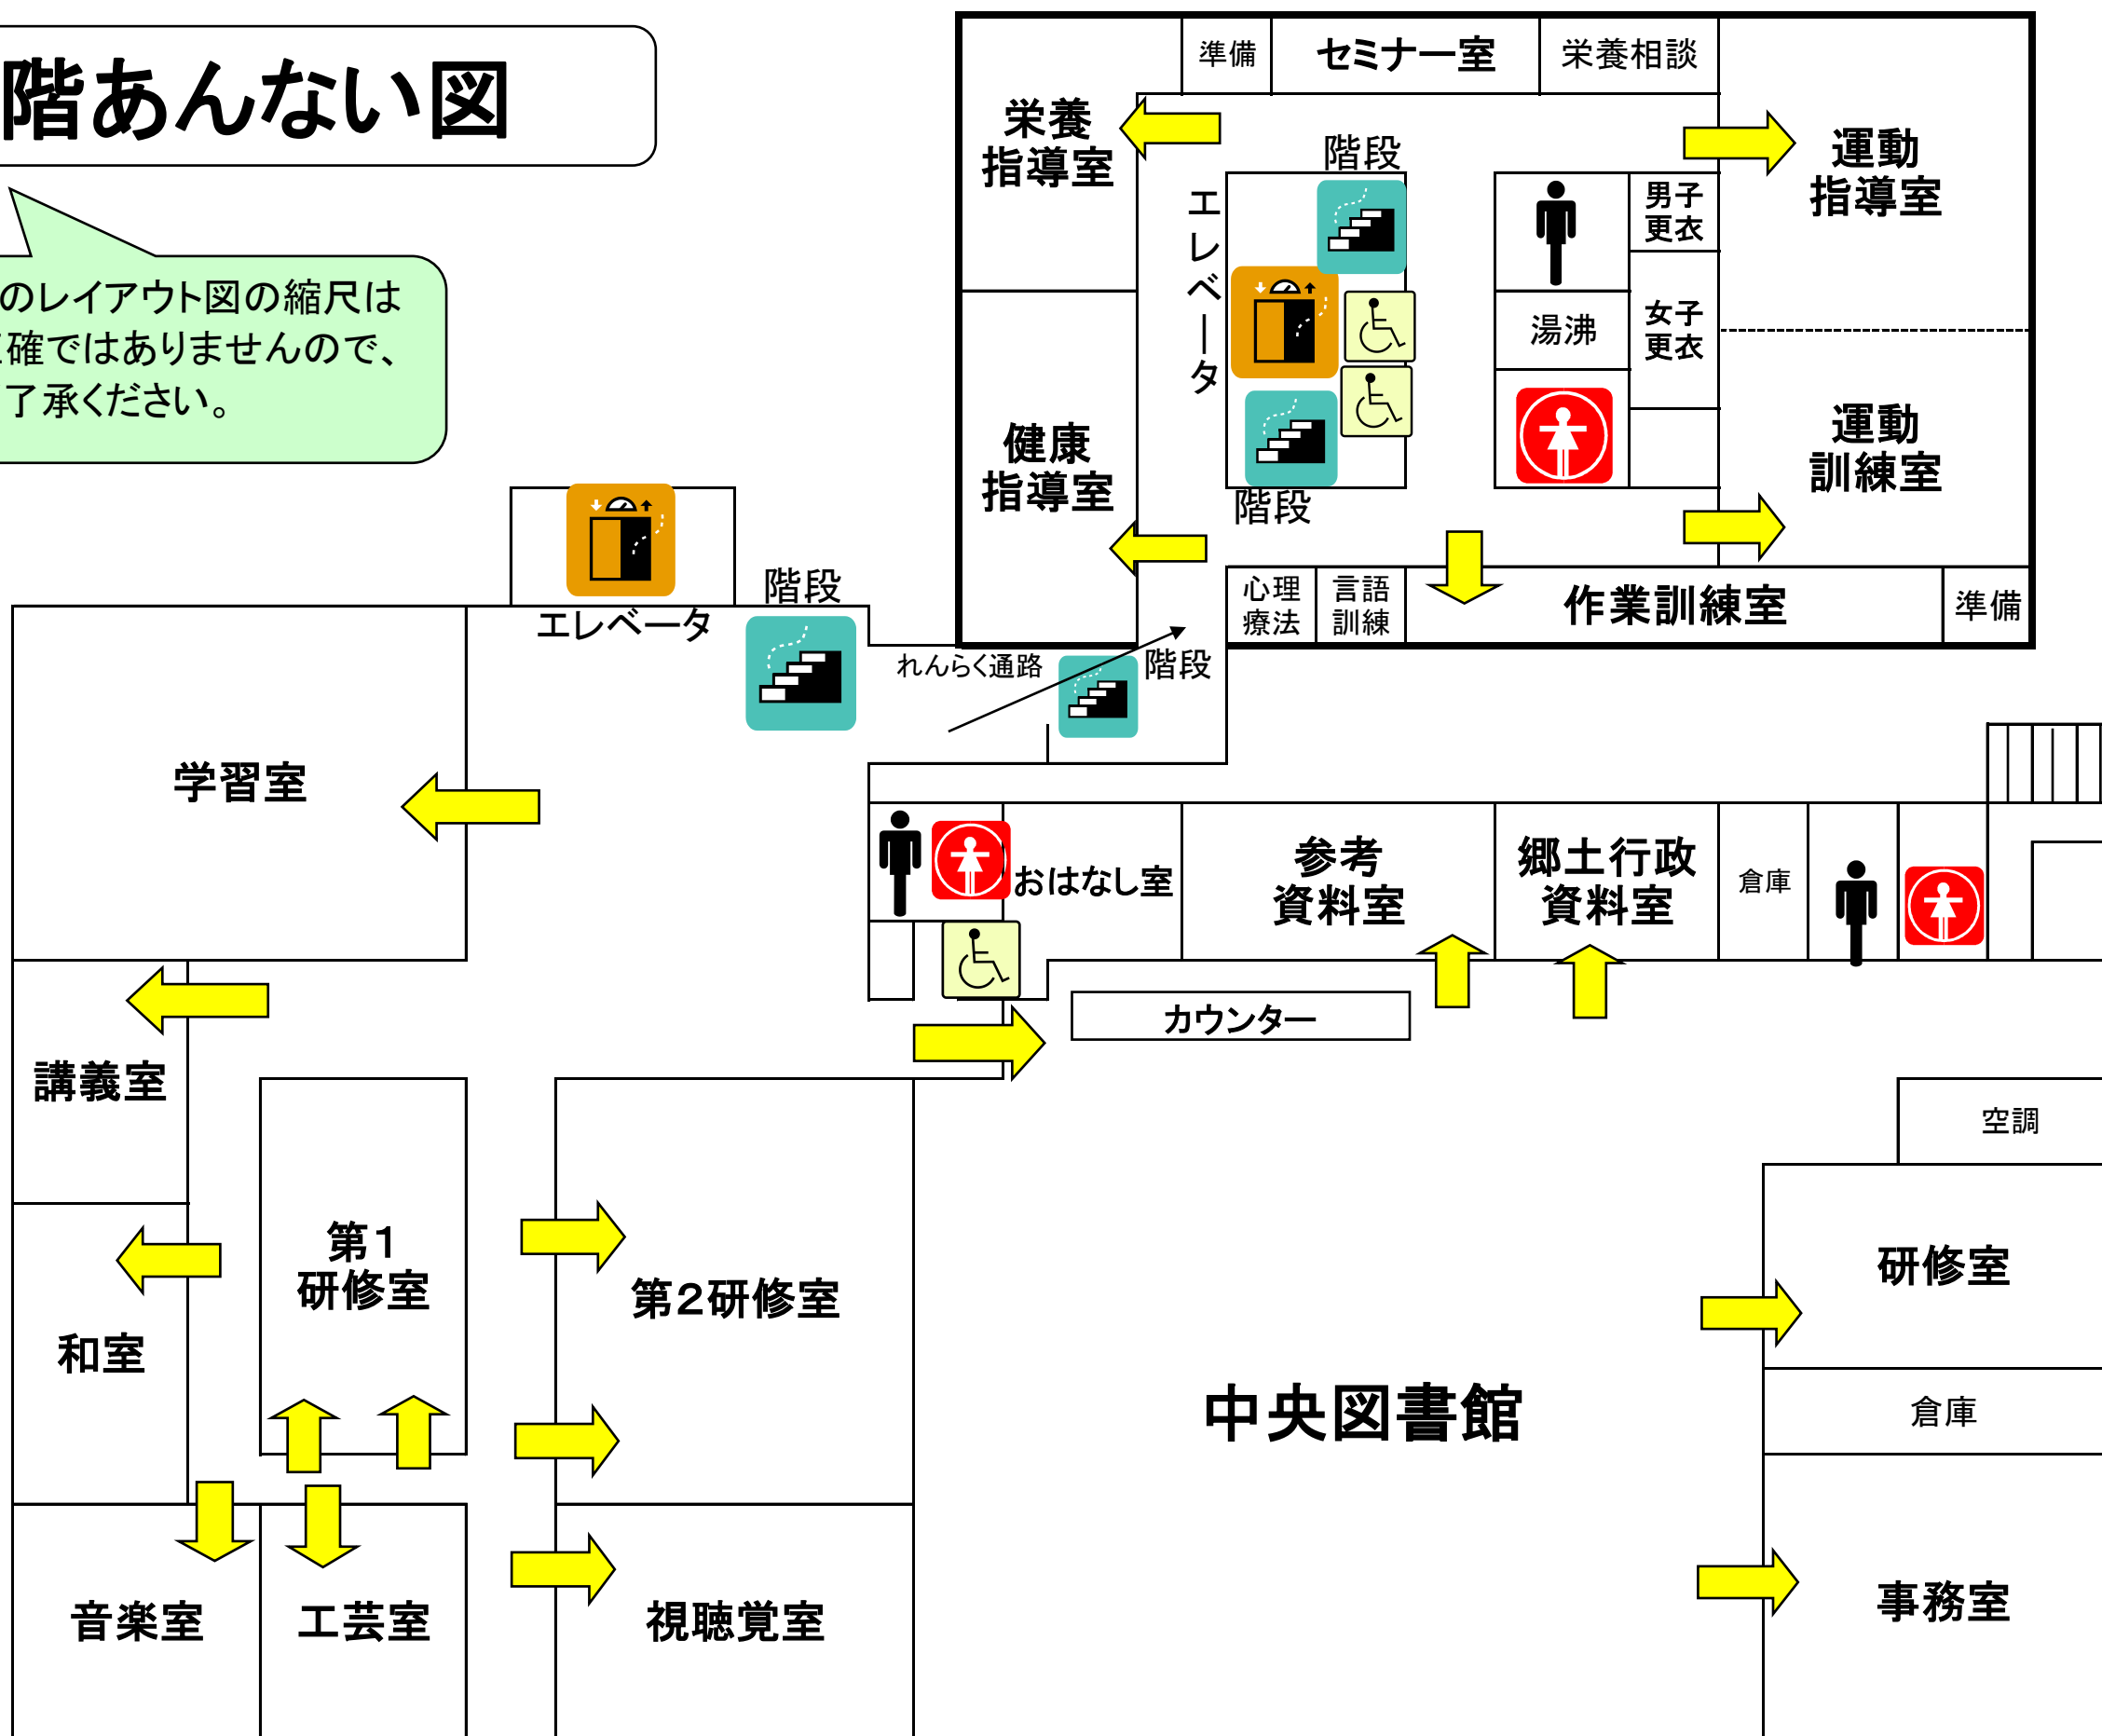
階あんない図

のレイアウト図の縮尺は
確ではありませんので、
了承ください。

準備
セミナー室
栄養相談
栄養
指導室
階段
エレベータ
男子
更衣
運動
指導室
湯沸
女子
更衣
健康
指導室
階段
運動
訓練室
心理
療法
言語
訓練
作業訓練室
準備
階段
エレベータ
れんらく通路
階段
学習室
おはなし室
参考
資料室
郷土行政
資料室
倉庫
カウンター
講義室
空調
第1
研修室
第2研修室
研修室
和室
中央図書館
倉庫
音楽室
工芸室
視聴覚室
事務室